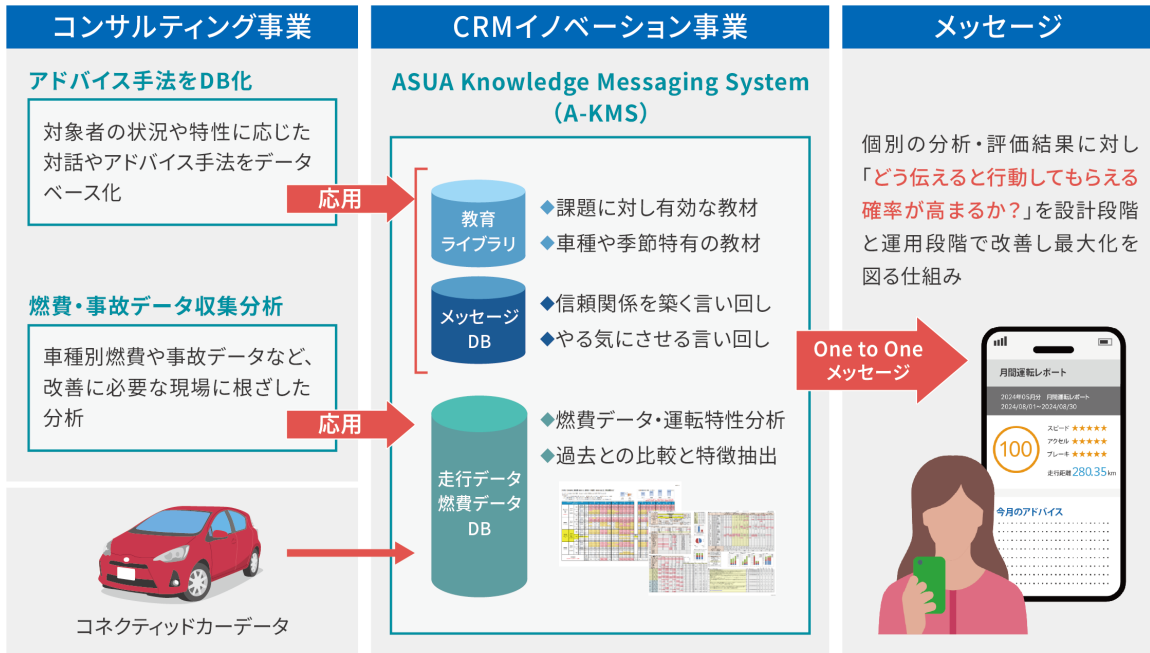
コンサルティング事業

アドバイス手法をDB化

対象者の状況や特性に応じた対話やアドバイス手法をデータベース化

応用

燃費・事故データ収集分析

車種別燃費や事故データなど、改善に必要な現場に根ざした分析

応用

コネクティッドカーデータ

CRMイノベーション事業

ASUA Knowledge Messaging System (A-KMS)

教育ライブラリ

◆課題に対し有効な教材
◆車種や季節特有の教材

メッセージDB

◆信頼関係を築く言い回し
◆やる気にさせる言い回し

走行データ燃費データDB

◆燃費データ・運転特性分析
◆過去との比較と特徴抽出

メッセージ

個別の分析・評価結果に対し「どう伝えると行動してもらえる確率が高まるか?」を設計段階と運用段階で改善し最大化を図る仕組み

One to One メッセージ

月間運転レポート

2024年05月分 月間運転レポート
2024/08/01〜2024/08/30

100

スピード ★★★★★
アクセル ★★★★★
ブレーキ ★★★★★

走行距離 280.35 km

今月のアドバイス